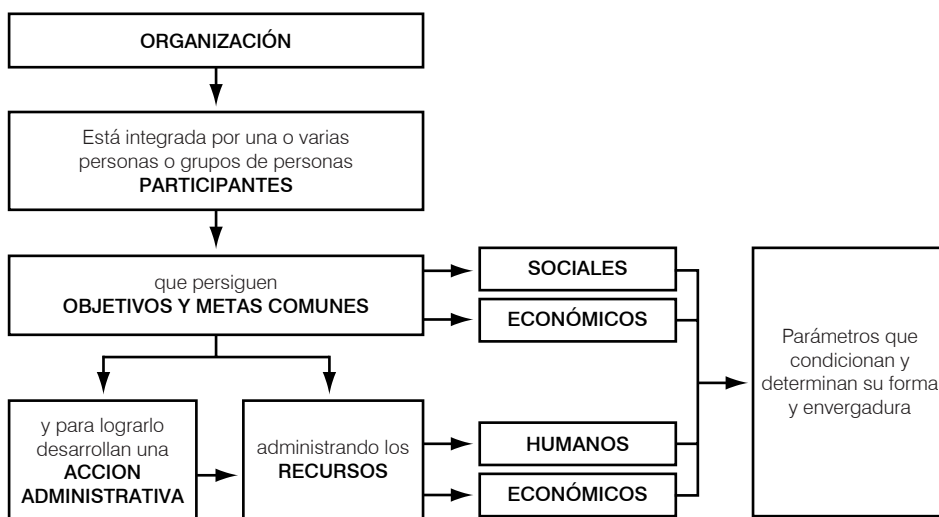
ORGANIZACIÓN

Está integrada por una o varias personas o grupos de personas
PARTICIPANTES

que persiguen
OBJETIVOS Y METAS COMUNES

SOCIALES

ECONÓMICOS

Parámetros que condicionan y determinan su forma y envergadura

y para lograrlo desarrollan una
ACCION ADMINISTRATIVA

administrando los
RECURSOS

HUMANOS

ECONÓMICOS